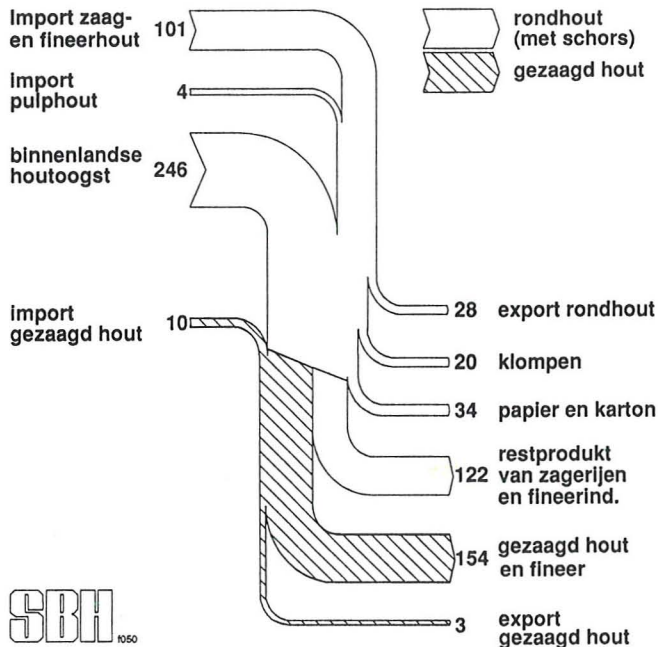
Import zaag-en fineerhout 101

import pulphout 4

binnenlandse houtoogst 246

import gezaagd hout 10

rondhout (met schors)

gezaagd hout

28 export rondhout

20 klompen

34 papier en karton

122 restprodukt van zagerijen en fineerind.

154 gezaagd hout en fineer

3 export gezaagd hout

SBH f050